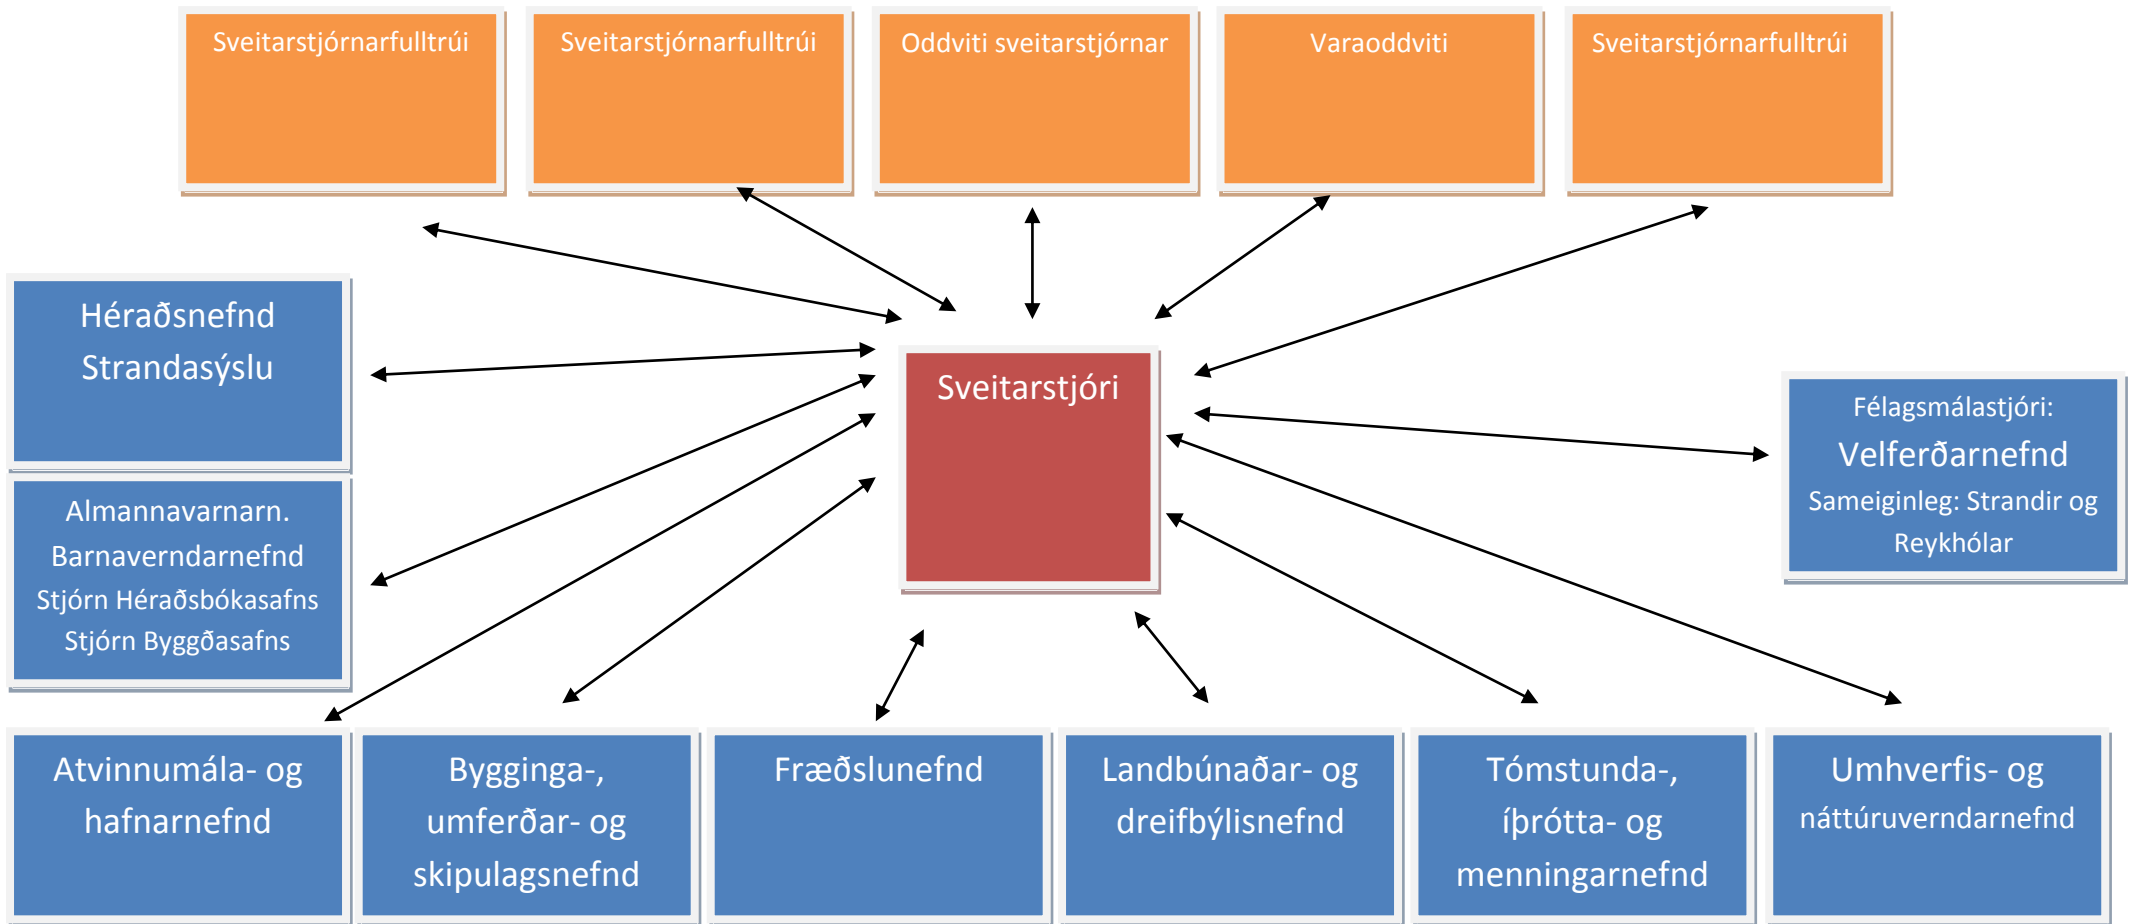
Sveitarstjórnarfulltrúi

Sveitarstjórnarfulltrúi

Oddviti sveitarstjórnar

Varaoddviti

Sveitarstjórnarfulltrúi

Héraðsnefnd Strandasýslu

Sveitarstjóri

Félagsmálastjóri:
Velferðarnefnd
Sameiginleg: Strandir og Reykhólar

Almannavarnarn.
Barnaverndarnefnd
Stjórn Héraðsbókasafns
Stjórn Byggðasafns

Atvinnumála- og hafnarnefnd

Bygginga-, umferðar- og skipulagsnefnd

Fræðslunefnd

Landbúnaðar- og dreifbýlisnefnd

Tómstunda-, íþrótta- og menningarnefnd

Umhverfis- og náttúruverndarnefnd